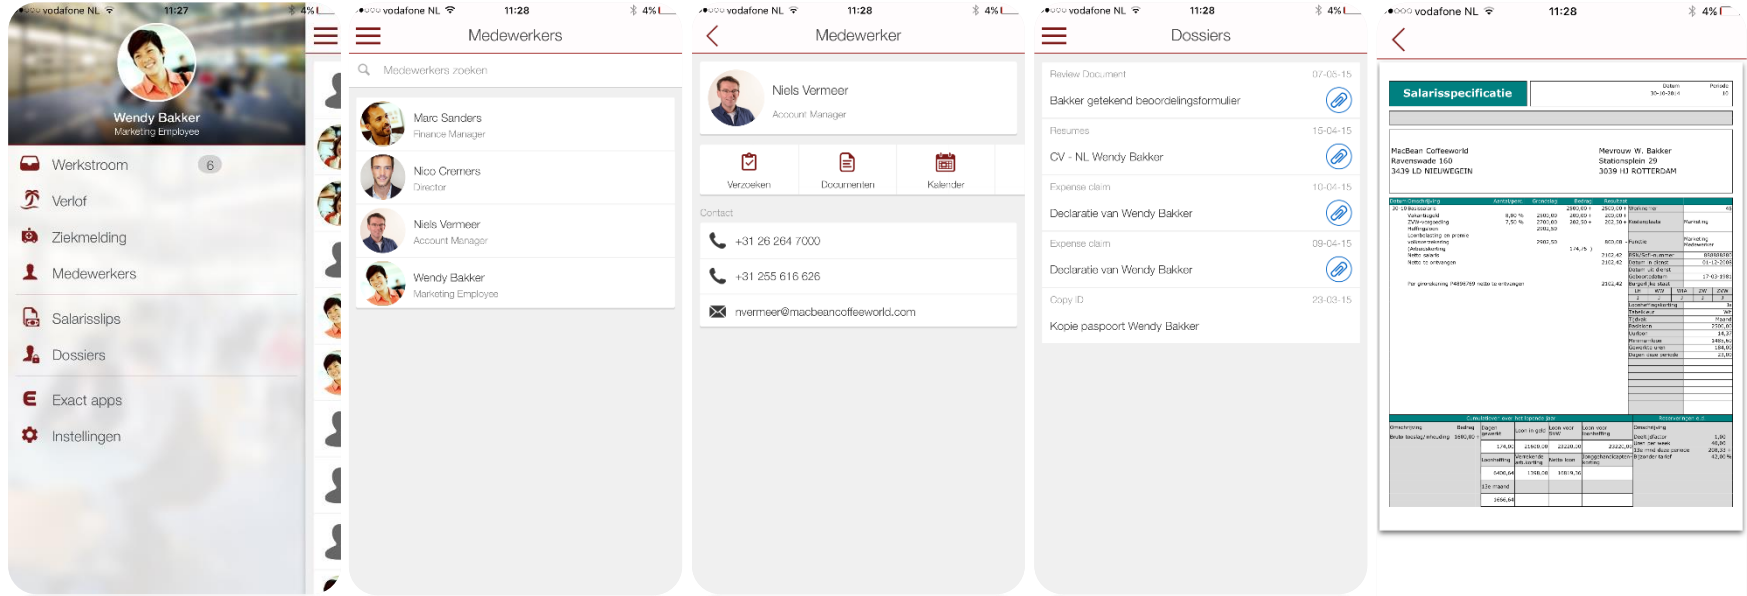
vodafone NL 11:27 4%

Wendy Bakker
Marketing Employee

Werkstroom 6
Verlof
Ziekmelding
Medewerkers
Salarisslips
Dossiers
Exact apps
Instellingen

vodafone NL 11:28 4%

Medewerkers

Medewerkers zoeken

Marc Sanders
Finance Manager

Nico Cremers
Director

Niels Vermeer
Account Manager

Wendy Bakker
Marketing Employee

vodafone NL 11:28 4%

Medewerker

Niels Vermeer
Account Manager

Verzoeken
Documenten
Kalender

Contact

+31 26 264 7000
+31 255 616 626
nvermeer@macbeancoffeeworld.com

vodafone NL 11:28 4%

Dossiers

Review Document 07-05-15
Bakker getekend beoordelingsformulier

Resumes 15-04-15
CV - NL Wendy Bakker

Expense claim 10-04-15
Declaratie van Wendy Bakker

Expense claim 09-04-15
Declaratie van Wendy Bakker

Copy ID 23-03-15
Kopie paspoort Wendy Bakker

vodafone NL 11:28 4%

Salarisspecificatie

MacBean Coffeeworld
Ravenswade 160
3439 LD NIEUWEGEIN

Mevrouw W. Bakker
Stationsplein 29
3039 HJ ROTTERDAM

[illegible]